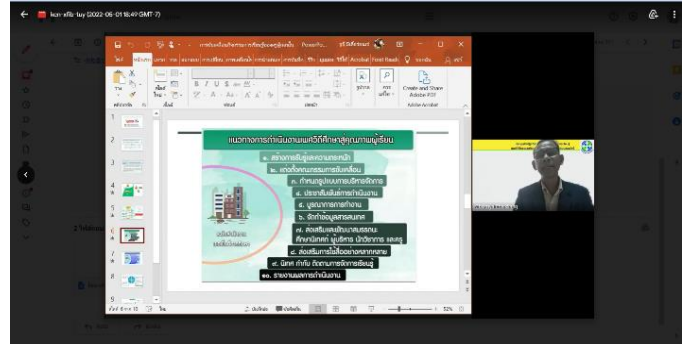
kcn-vfib-tuy (2022-06-01 16:49 GMT-7)

แนวทางการดำเนินงานพชอ.ศึกษาสู่คุณภาพผู้เรียน

๑. สร้างการรับรู้และความตระหนัก
๒. แต่งตั้งคณะกรรมการขับเคลื่อน
๓. กำหนดรูปแบบการบริหารจัดการ
๔. ประกาศนโยบายการดำเนินงาน
๕. บูรณาการการทำงาน
๖. จัดทำข้อมูลสารสนเทศ
๗. ส่งเสริมสนับสนุนสถานศึกษา
๘. ส่งเสริมการมีส่วนร่วมจากหลากหลาย
๙. นิเทศ กำกับ ติดตามการจัดการเรียนรู้
๑๐. รายงานผลการดำเนินงาน

Create and Share Adobe PDF

1
2
3
4
5
6
7
8
9

52%